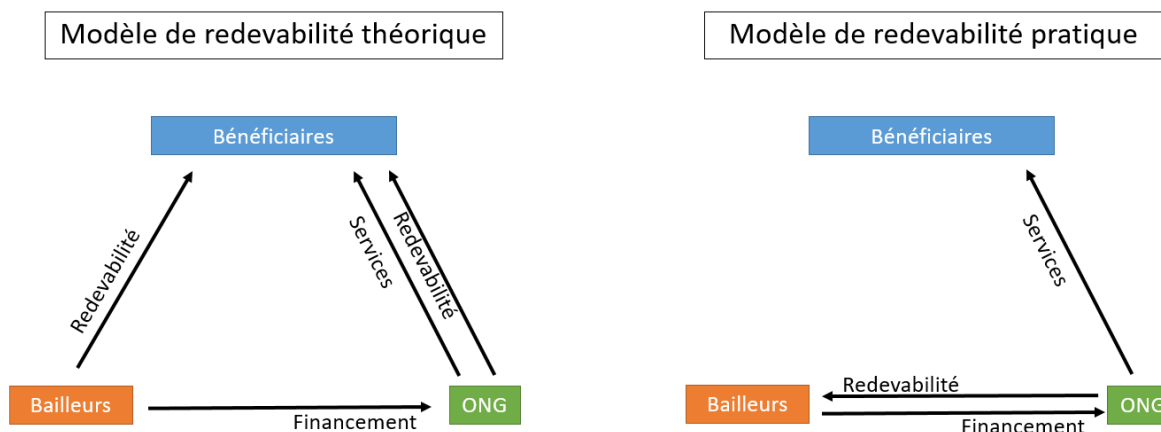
Modèle de redevabilité théorique

Bénéficiaires

Redevabilité

Services

Redevabilité

Bailleurs

Financement

ONG

Modèle de redevabilité pratique

Bénéficiaires

Services

Redevabilité

Bailleurs

ONG

Financement